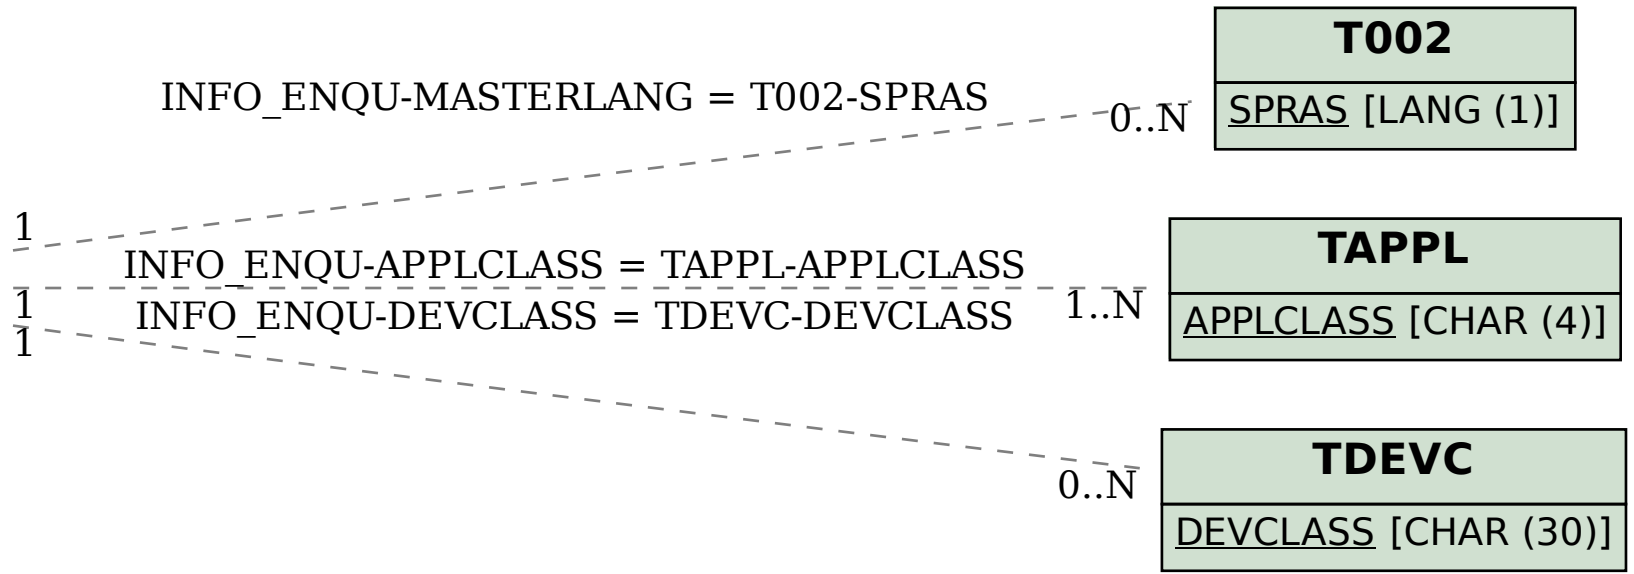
T002
SPRAS [LANG (1)]

INFO_ENQU-MASTERLANG = T002-SPRAS
0..N
1

TAPPL
APPLCLASS [CHAR (4)]

INFO_ENQU-APPLCLASS = TAPPL-APPLCLASS
1
1..N

INFO_ENQU-DEVCLASS = TDEVC-DEVCLASS
1
0..N

TDEVC
DEVCLASS [CHAR (30)]